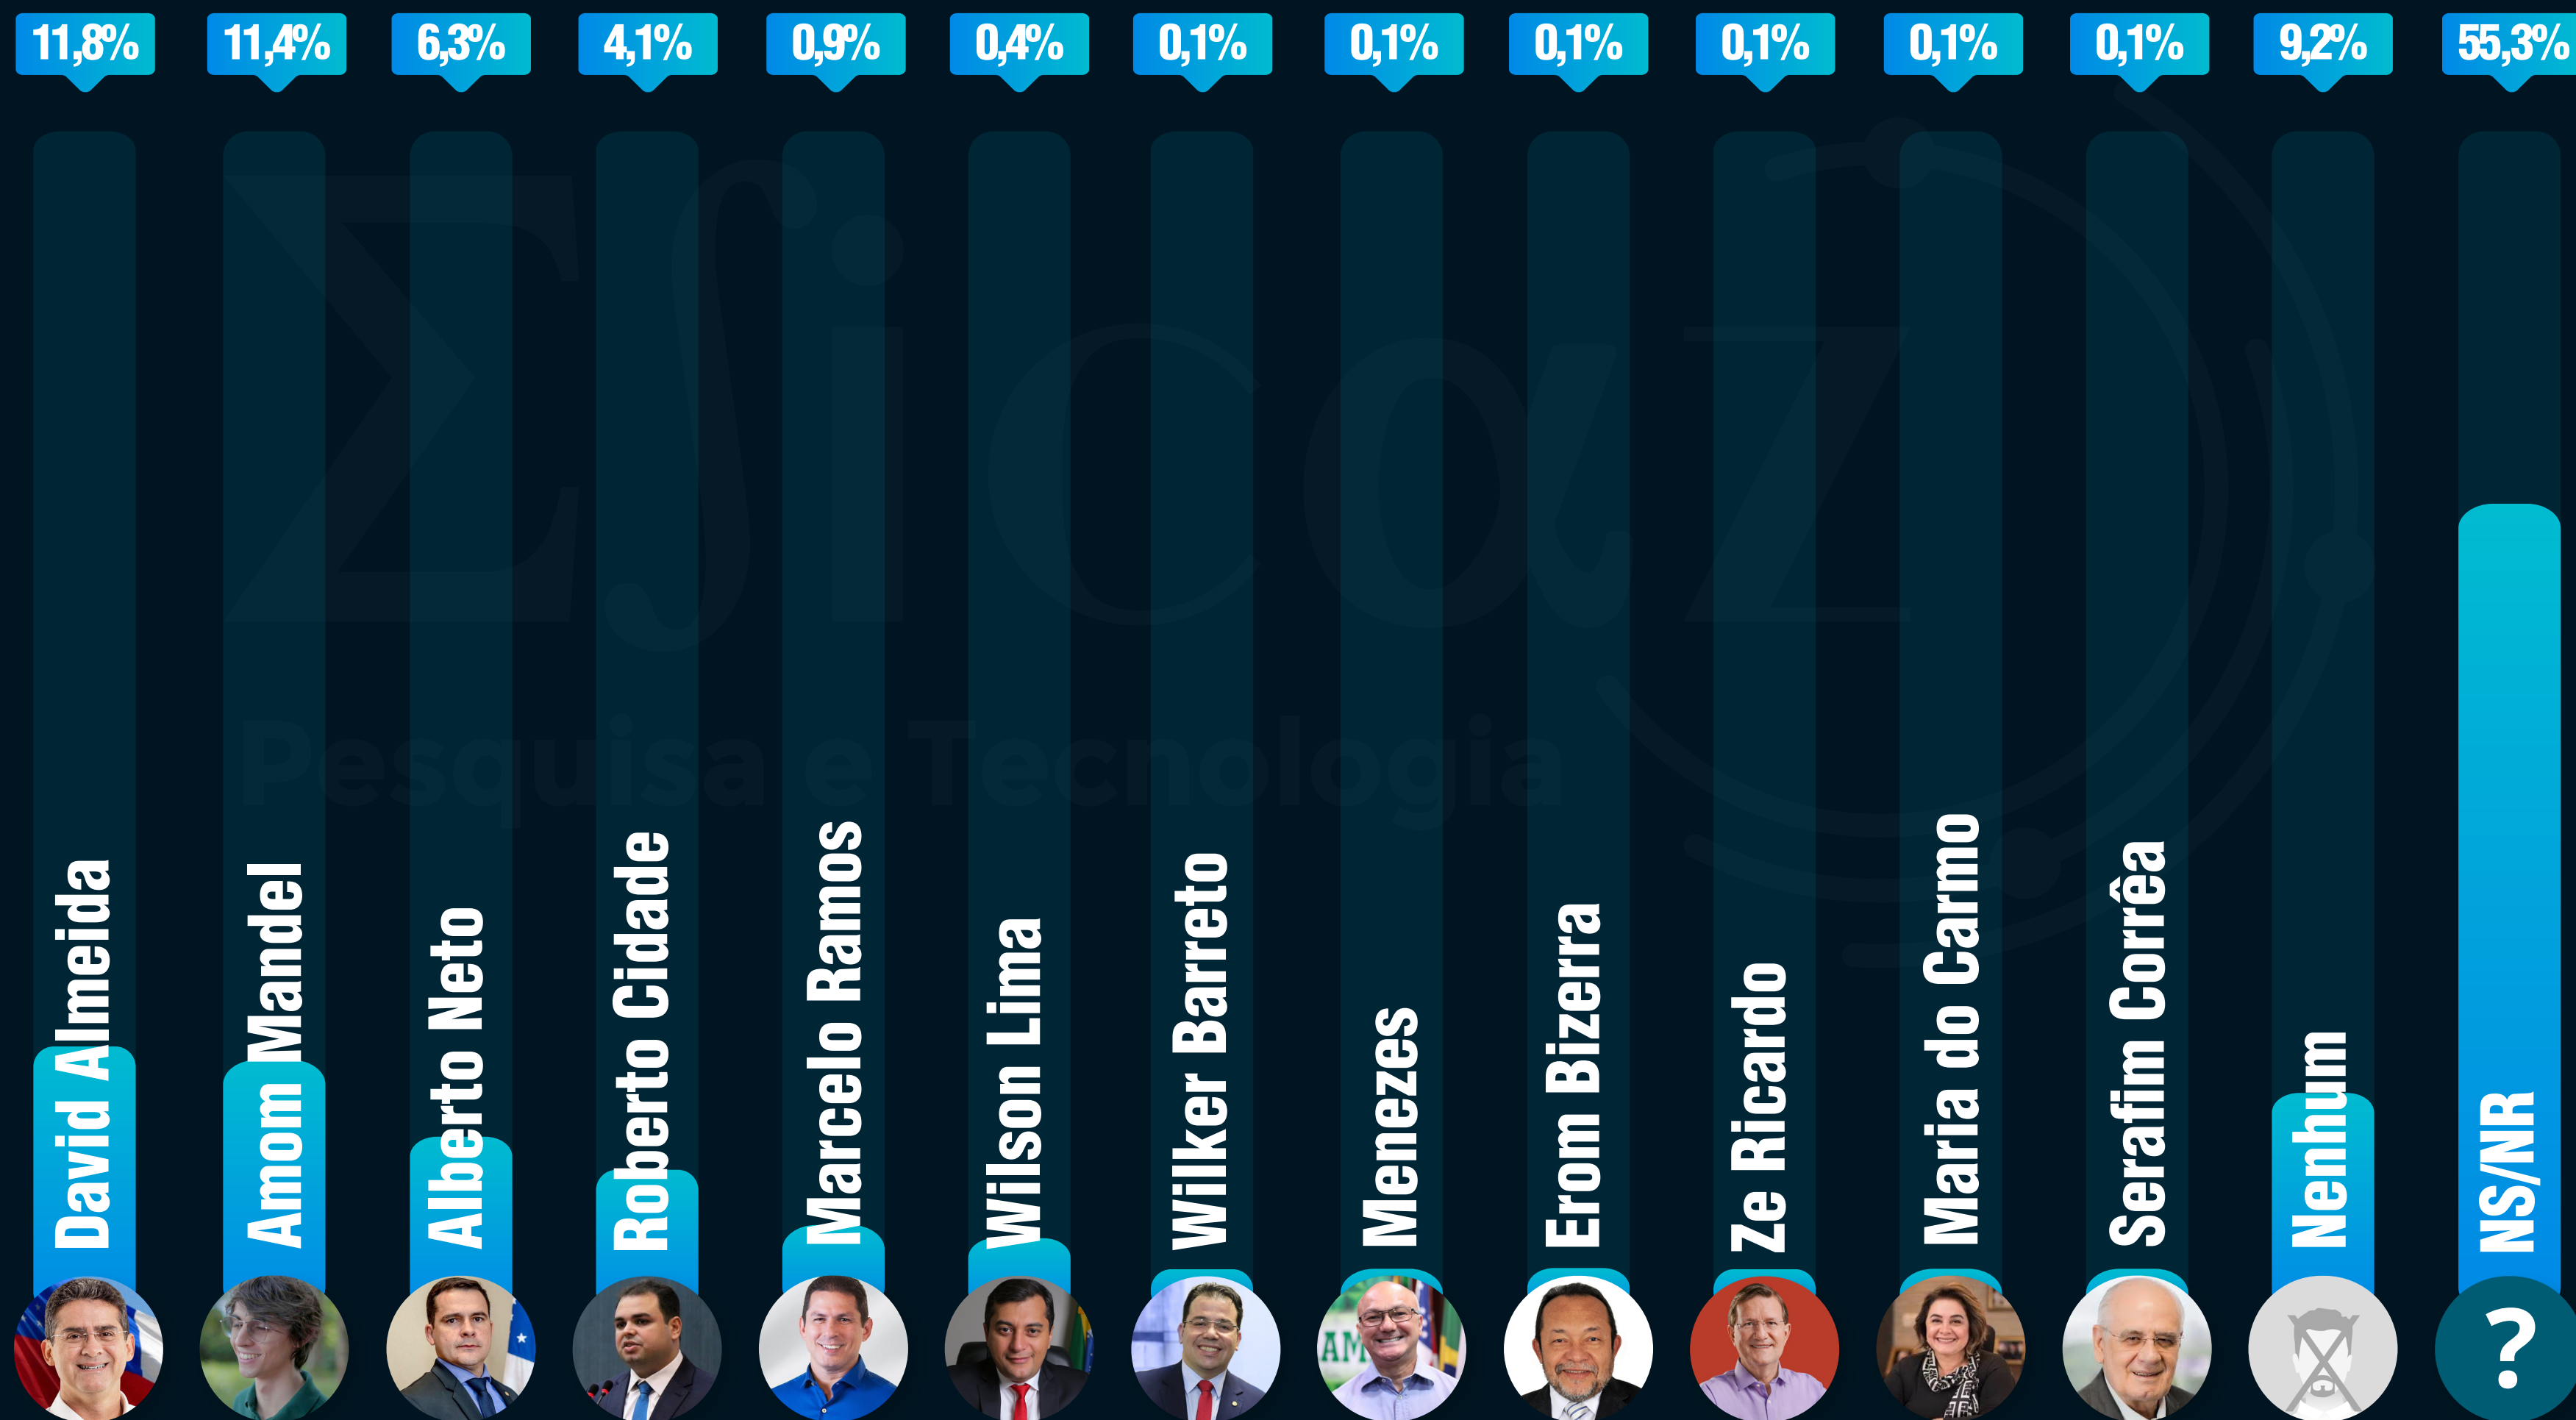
11,8%
David Almeida

11,4%
Amom Mandel

6,3%
Alberto Neto

4,1%
Roberto Cidade

0,9%
Marcelo Ramos

0,4%
Wilson Lima

0,1%
Wilker Barreto

0,1%
Menezes

0,1%
Erom Bizerra

0,1%
Ze Ricardo

0,1%
Maria do Carmo

0,1%
Serafim Corrêa

9,2%
Nenhum

55,3%
NS/NR

?

Pesquisa e Tecnologia